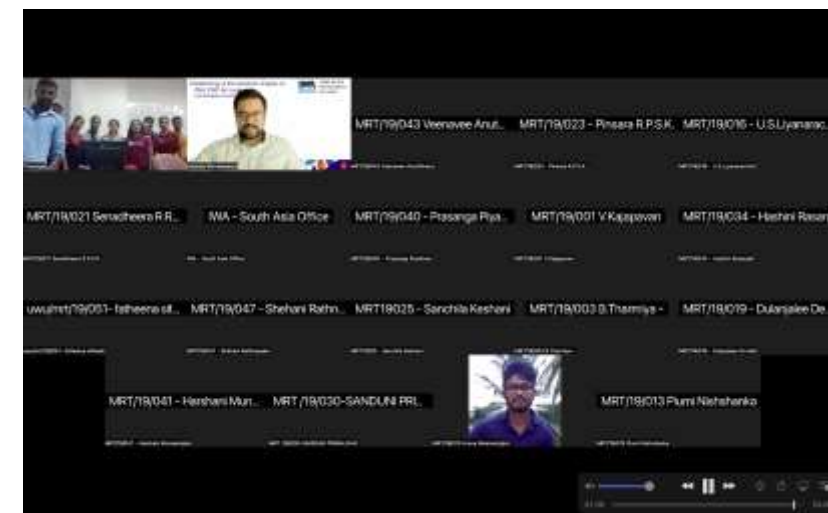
MRT/19/043 Veenavee Anut...
MRT/19/023 - Pinsara R.P.S.K.
MRT/19/016 - U.S.Liyanarac...

MRT/19/021 Senadheera R.R...
IWA - South Asia Office
MRT/19/040 - Prasanga Piya...
MRT/19/001 V.Kajapavan
MRT/19/034 - Hashini Rasan...

uwu/mrt/19/051- fatheena sil...
MRT/19/047 - Shehani Rathn...
MRT19025 - Sanchila Keshani
MRT/19/003 S.Tharmiya -
MRT/19/019 - Dularjalee De...

MRT/19/041 - Harshani Mun...
MRT /19/030-SANDUNI PRI...
MRT/19/013 Piumi Nishshanka

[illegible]